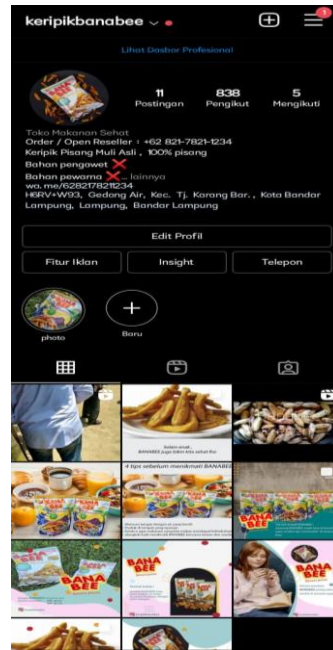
keripikbanabee

Lihat Dasbor Profesional

11 Postingan
838 Pengikut
5 Mengikuti

Toko Makanan Sehat
Order / Open Reseller : +62 821-7821-1234
Keripik Pisang Muli Asli , 100% pisang
Bahan pengawet ❌
Bahan pewarna ❌.. lainnya
wa. me/6282178211234
H8RV+W93, Gedong Air, Kec. Tj. Karang Bar. , Kota Bandar Lampung, Lampung, Bandar Lampung

Edit Profil

Fitur Iklan
Insight
Telepon

photo
Baru

4 tips sebelum menikmati BANABEE

BANA BEE

BANA BEE

BANA BEE